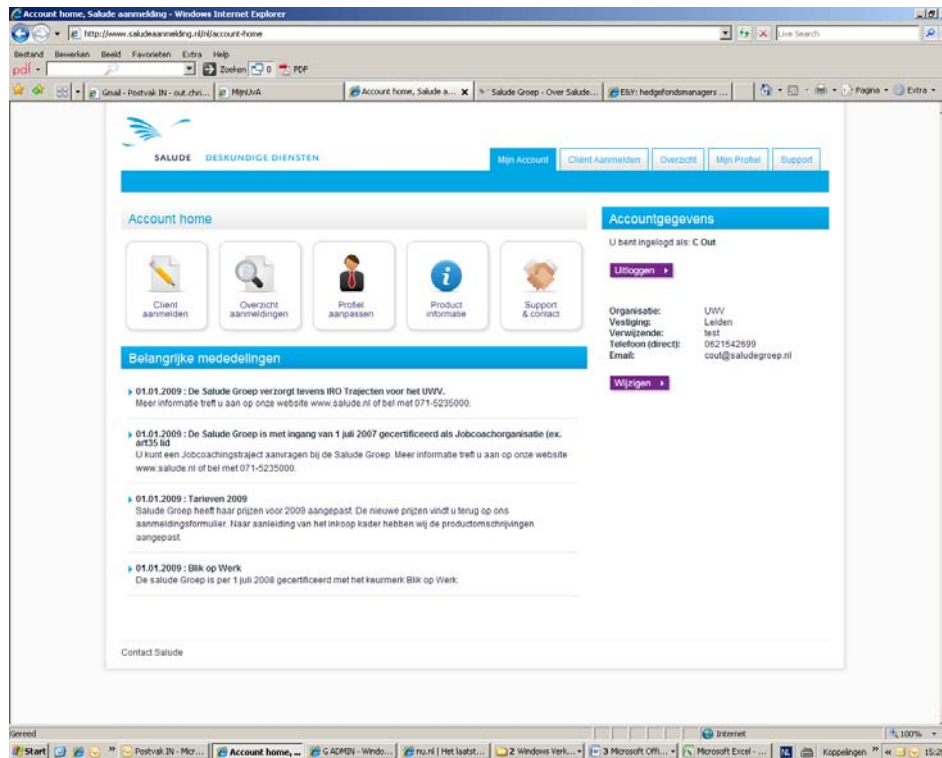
Account home, Salude aanmelding - Windows Internet Explorer

http://www.saludeaanmelding.nl/nl/account-home

Live Search

Bestand Bewerken Beeld Favorieten Extra Help

pdf

Zoeken 0 PDF

Gmail - Postvak IN - out.chri... MijnUvA Account home, Salude a... Salude Groep - Over Salude... E&Y: hedgefondsmanagers ...

Pagina Extra

SALUDE DESKUNDIGE DIENSTEN

Mijn Account | Client Aanmelden | Overzicht | Mijn Profiel | Support

Account home

Client aanmelden

Overzicht aanmeldingen

Profiel aanpassen

Product informatie

Support & contact

Belangrijke mededelingen

01.01.2009 : De Salude Groep verzorgt tevens IRO Trajecten voor het UWV.
Meer informatie treft u aan op onze website www.salude.nl of bel met 071-5235000.

01.01.2009 : De Salude Groep is met ingang van 1 juli 2007 gecertificeerd als Jobcoachorganisatie (ex. art35 lid
U kunt een Jobcoachingstraject aanvragen bij de Salude Groep. Meer informatie treft u aan op onze website www.salude.nl of bel met 071-5235000.

01.01.2009 : Tarieven 2009
Salude Groep heeft haar prijzen voor 2009 aangepast. De nieuwe prijzen vindt u terug op ons aanmeldingsformulier. Naar aanleiding van het inkoop kader hebben wij de productomschrijvingen aangepast.

01.01.2009 : Blik op Werk
De salude Groep is per 1 juli 2008 gecertificeerd met het keurmerk Blik op Werk.

Accountgegevens

U bent ingelogd als: C Out

Uitloggen

Organisatie: UWV
Vestiging: Leiden
Verwijzende: test
Telefoon (direct): 0621542699
Email: cout@saludegroep.nl

Wijzigen

Contact Salude

Gereed

Internet

100%

Start Postvak IN - Micr... Account home, ... G ADMIN - Windo... nu.nl | Het laatst... 2 Windows Verk... 3 Microsoft Offi... Microsoft Excel - ... Koppelingen 15:2